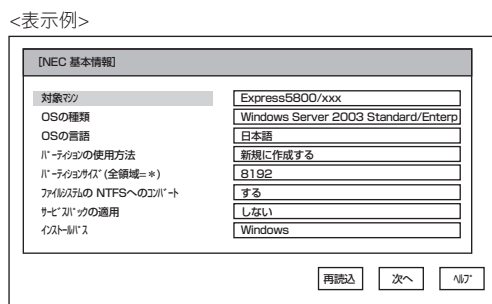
<表示例>

[NEC 基本情報]

| | |
|---|---|
| 対象ﾏｼﾝ | Express5800/xxx |
| OSの種類 | Windows Server 2003 Standard/Enterp |
| OSの言語 | 日本語 |
| ﾊﾟｰﾃｨｼｮﾝの使用方法 | 新規に作成する |
| ﾊﾟｰﾃｨｼｮﾝｻｲｽﾞ(全領域=＊) | 8192 |
| ﾌｧｲﾙｼｽﾃﾑの NTFSへのｺﾝﾊﾞｰﾄ | する |
| ｻｰﾋﾞｽﾊﾟｯｸの適用 | しない |
| ｲﾝｽﾄｰﾙﾊﾟｽ | Windows |

再読込 次へ ﾍﾙﾌﾟ